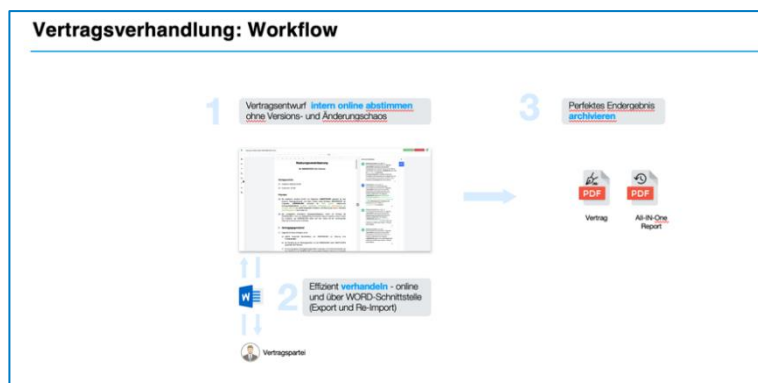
Vertragsverhandlung: Workflow

1

Vertragsentwurf intern online abstimmen ohne Versions- und Änderungschaos

2

Effizient verhandeln - online und über WORD-Schnittstelle (Export und Re-Import)

Vertragspartei

3

Perfektes Endergebnis archivieren

PDF

Vertrag

PDF

All-IN-One Report